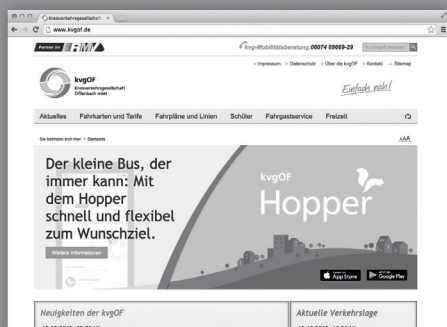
Kreisverkehrsgesellschaft

www.kvgof.de

Partner im RMV

kvg-Mobilitätsberatung: 06074 69669-29

Suchbegriff eingeben

» Impressum » Datenschutz » Über die kvgOF » Kontakt » Sitemap

kvgOF
Kreisverkehrsgesellschaft Offenbach mbH

Einfach nah!

Aktuelles Fahrkarten und Tarife Fahrpläne und Linien Schüler Fahrgastservice Freizeit

Sie befinden sich hier: » Startseite

AAA

Der kleine Bus, der immer kann: Mit dem Hopper schnell und flexibel zum Wunschziel.

Weitere Informationen

kvgOF
Hopper

App Store Google Play

Neuigkeiten der kvgOF

Aktuelle Verkehrslage